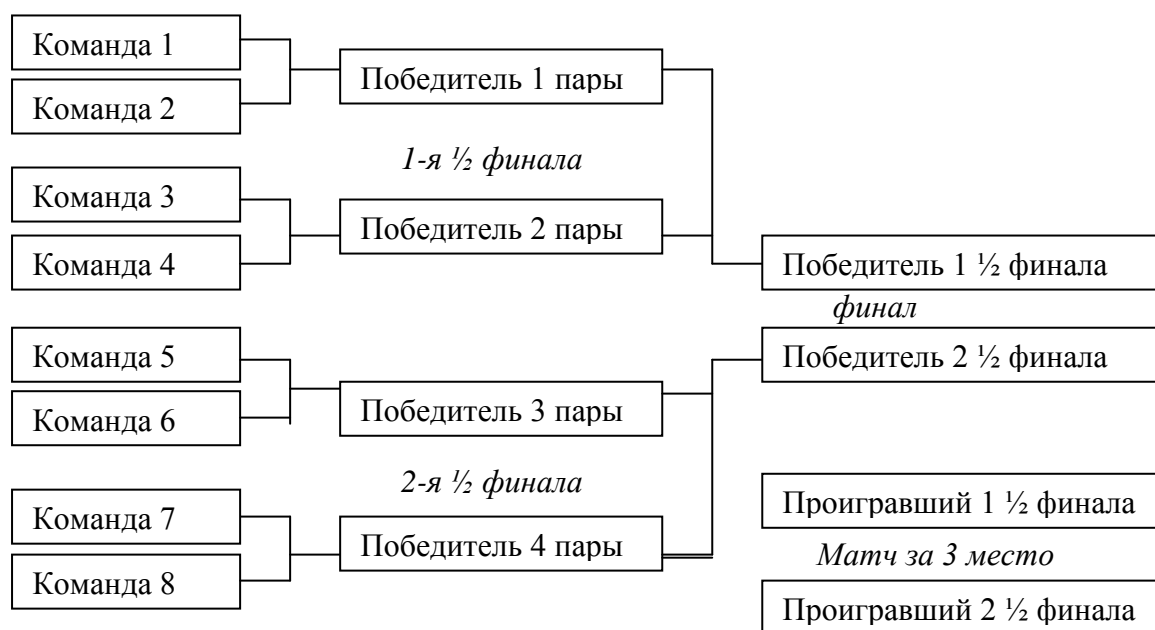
Команда 1

Команда 2

Победитель 1 пары

1-я ½ финала

Команда 3

Команда 4

Победитель 2 пары

Победитель 1 ½ финала

финал

Команда 5

Команда 6

Победитель 3 пары

Победитель 2 ½ финала

2-я ½ финала

Команда 7

Команда 8

Победитель 4 пары

Проигравший 1 ½ финала

Матч за 3 место

Проигравший 2 ½ финала